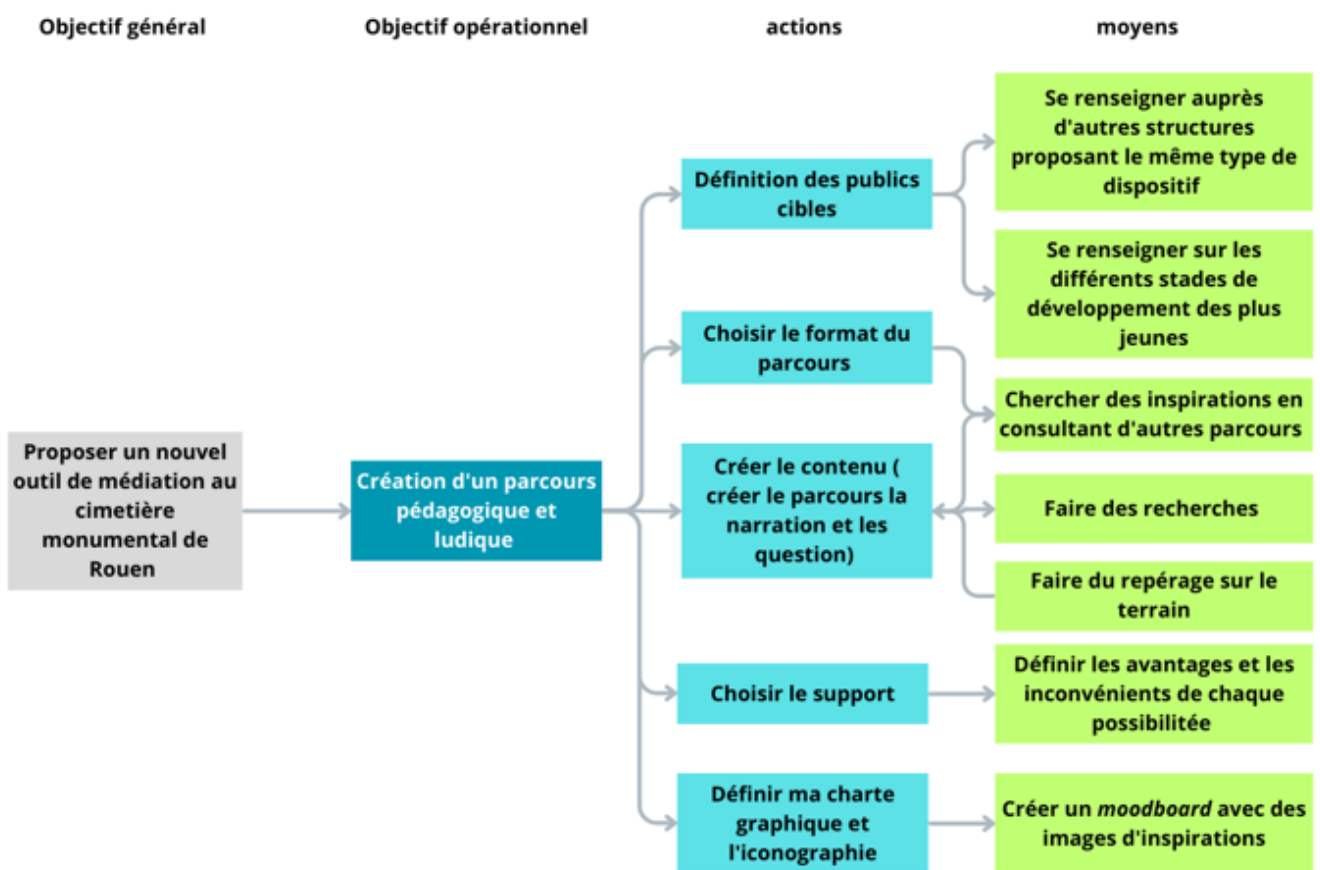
Objectif général

Objectif opérationnel

actions

moyens

Proposer un nouvel outil de médiation au cimetière monumental de Rouen

Création d'un parcours pédagogique et ludique

Définition des publics cibles

Se renseigner auprès d'autres structures proposant le même type de dispositif

Se renseigner sur les différents stades de développement des plus jeunes

Choisir le format du parcours

Chercher des inspirations en consultant d'autres parcours

Créer le contenu ( créer le parcours la narration et les question)

Faire des recherches

Faire du repérage sur le terrain

Choisir le support

Définir les avantages et les inconvénients de chaque possibilitée

Définir ma charte graphique et l'iconographie

Créer un moodboard avec des images d'inspirations